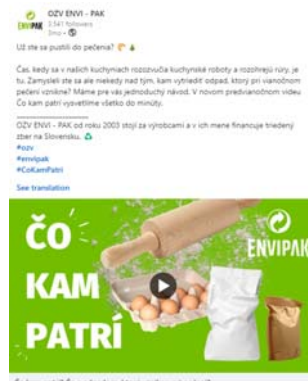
ENVIPAK OZV ENVI - PAK
3,541 followers
3mo • 

Už ste sa pustili do pečenia? 

Čas, kedy sa v našich kuchyniach rozozvučia kuchynské roboty a rozohrejú rúry, je tu. Zamysleli ste sa ale niekedy nad tým, kam vytriediť odpad, ktorý pri vianočnom pečení vznikne? Máme pre vás jednoduchý návod. V novom predvianočnom videu Čo kam patrí vysvetlíme všetko do minúty.

OZV ENVI - PAK od roku 2003 stojí za výrobcami a v ich mene financuje triedený zber na Slovensku. 
#ozv
#envipak
#CoKamPatri

See translation

ČO KAM PATRÍ

ENVIPAK

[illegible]